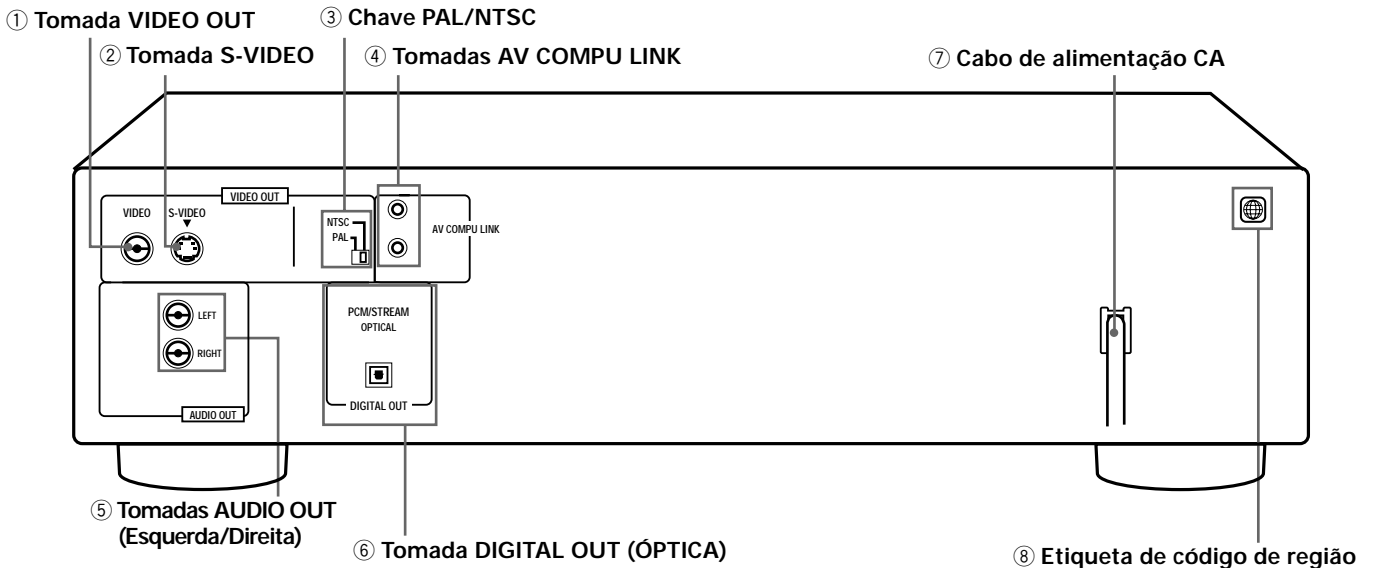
① Tomada VIDEO OUT
② Tomada S-VIDEO
③ Chave PAL/NTSC
④ Tomadas AV COMPU LINK
⑦ Cabo de alimentação CA

VIDEO OUT
VIDEO
S-VIDEO
NTSC
PAL
AV COMPU LINK
LEFT
RIGHT
AUDIO OUT
PCM/STREAM
OPTICAL
DIGITAL OUT

⑤ Tomadas AUDIO OUT (Esquerda/Direita)
⑥ Tomada DIGITAL OUT (ÓPTICA)
⑧ Etiqueta de código de região